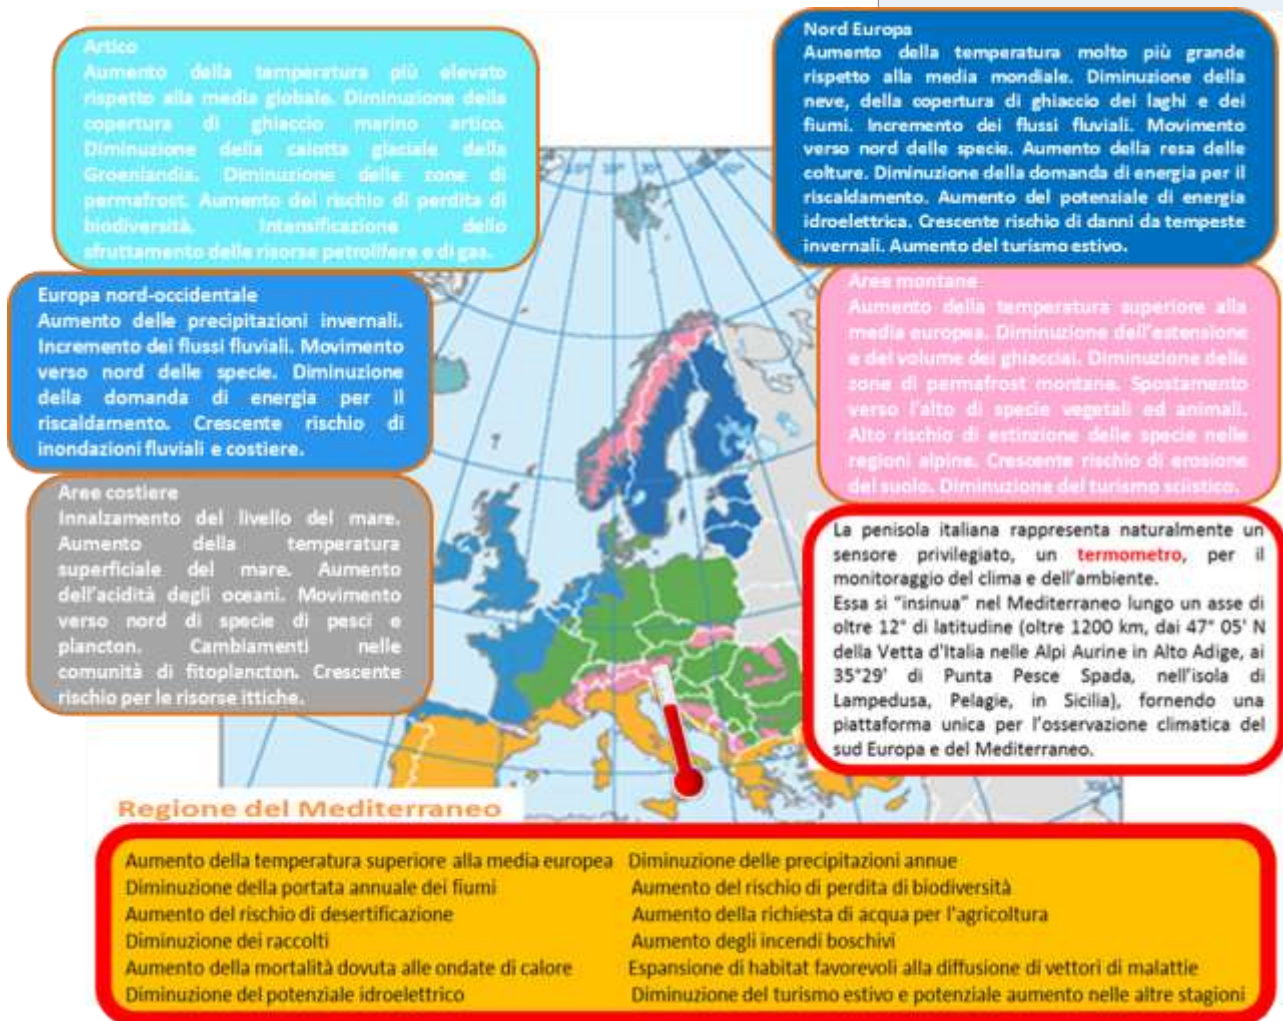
Artico
Aumento della temperatura più elevato rispetto alla media globale. Diminuzione della copertura di ghiaccio marino artico. Diminuzione della calotta glaciale della Groenlandia. Diminuzione delle zone di permafrost. Aumento del rischio di perdita di biodiversità. Intensificazione dello sfruttamento delle risorse petrolifere e di gas.

Nord Europa
Aumento della temperatura molto più grande rispetto alla media mondiale. Diminuzione della neve, della copertura di ghiaccio dei laghi e dei fiumi. Incremento dei flussi fluviali. Movimento verso nord delle specie. Aumento della resa delle colture. Diminuzione della domanda di energia per il riscaldamento. Aumento del potenziale di energia idroelettrica. Crescente rischio di danni da tempeste invernali. Aumento del turismo estivo.

Europa nord-occidentale
Aumento delle precipitazioni invernali. Incremento dei flussi fluviali. Movimento verso nord delle specie. Diminuzione della domanda di energia per il riscaldamento. Crescente rischio di inondazioni fluviali e costiere.

Aree montane
Aumento della temperatura superiore alla media europea. Diminuzione dell'estensione e del volume dei ghiacciai. Diminuzione delle zone di permafrost montano. Spostamento verso l'alto di specie vegetali ed animali. Alto rischio di estinzione delle specie nelle regioni alpine. Crescente rischio di erosione del suolo. Diminuzione del turismo sciistico.

Aree costiere
Innalzamento del livello del mare. Aumento della temperatura superficiale del mare. Aumento dell'acidità degli oceani. Movimento verso nord di specie di pesci e plancton. Cambiamenti nelle comunità di fitoplancton. Crescente rischio per le risorse ittiche.

La penisola italiana rappresenta naturalmente un sensore privilegiato, un termometro, per il monitoraggio del clima e dell'ambiente.
Essa si "insinua" nel Mediterraneo lungo un asse di oltre 12° di latitudine (oltre 1200 km, dai 47° 05' N della Vetta d'Italia nelle Alpi Aurine in Alto Adige, ai 35°29' di Punta Pesce Spada, nell'isola di Lampedusa, Pelagie, in Sicilia), fornendo una piattaforma unica per l'osservazione climatica del sud Europa e del Mediterraneo.

Regione del Mediterraneo

Aumento della temperatura superiore alla media europea
Diminuzione della portata annuale dei fiumi
Aumento del rischio di desertificazione
Diminuzione dei raccolti
Aumento della mortalità dovuta alle ondate di calore
Diminuzione del potenziale idroelettrico

Diminuzione delle precipitazioni annue
Aumento del rischio di perdita di biodiversità
Aumento della richiesta di acqua per l'agricoltura
Aumento degli incendi boschivi
Espansione di habitat favorevoli alla diffusione di vettori di malattie
Diminuzione del turismo estivo e potenziale aumento nelle altre stagioni